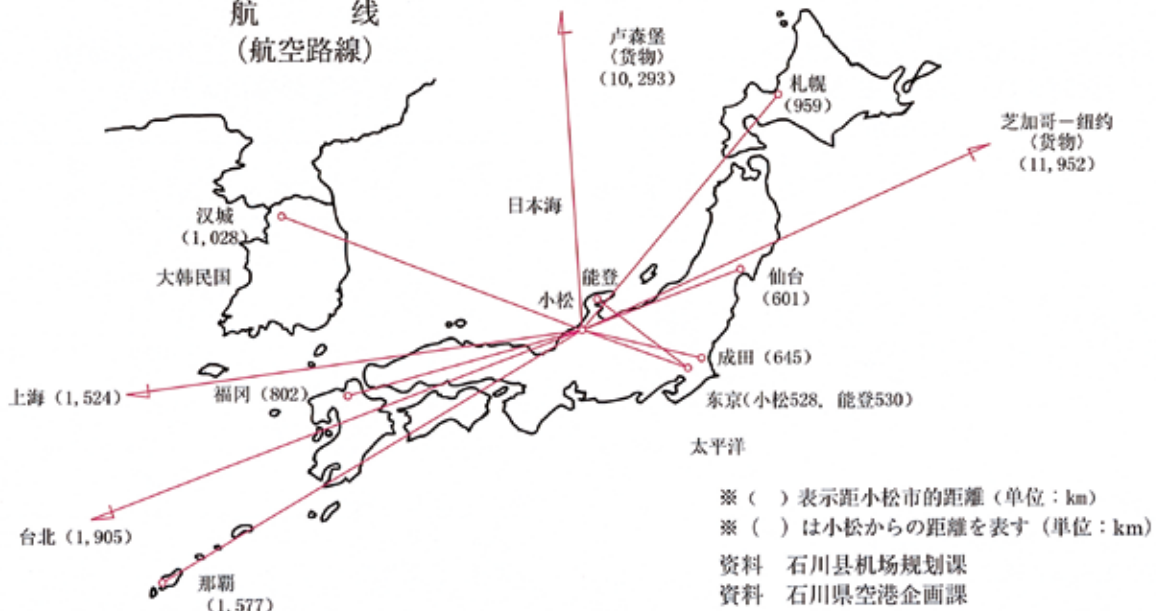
航　　线
（航空路線）

卢森堡
（货物）
（10, 293）

札幌
（959）

芝加哥－纽约
（货物）
（11, 952）

汉城
（1, 028）

日本海

大韩民国

能登

小松

仙台
（601）

成田（645）

上海（1, 524）

福冈（802）

东京（小松528，能登530）

太平洋

※（　）表示距小松市的距離（单位：km）
※（　）は小松からの距離を表す（単位：km）

台北（1, 905）

资料　石川县机场规划课
資料　石川県空港企画課

那覇
（1, 577）